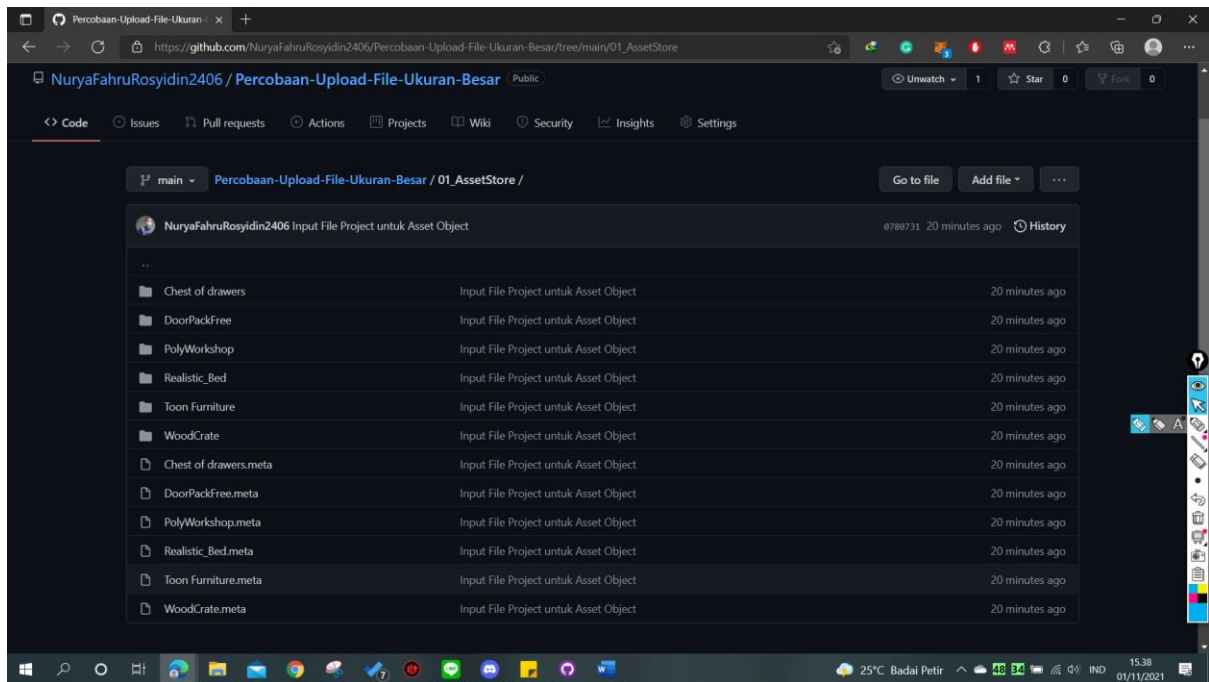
Percobaan-Upload-File-Ukuran-

https://github.com/NuryaFahruRosyidin2406/Percobaan-Upload-File-Ukuran-Besar/tree/main/01_AssetStore

NuryaFahruRosyidin2406 / Percobaan-Upload-File-Ukuran-Besar Public

Unwatch 1 Star 0 Fork 0

Code Issues Pull requests Actions Projects Wiki Security Insights Settings

main Percobaan-Upload-File-Ukuran-Besar / 01_AssetStore /

Go to file Add file ...

NuryaFahruRosyidin2406 Input File Project untuk Asset Object 0780731 20 minutes ago History

..

| | | |
|---|---|---|
| Chest of drawers | Input File Project untuk Asset Object | 20 minutes ago |
| DoorPackFree | Input File Project untuk Asset Object | 20 minutes ago |
| PolyWorkshop | Input File Project untuk Asset Object | 20 minutes ago |
| Realistic_Bed | Input File Project untuk Asset Object | 20 minutes ago |
| Toon Furniture | Input File Project untuk Asset Object | 20 minutes ago |
| WoodCrate | Input File Project untuk Asset Object | 20 minutes ago |
| Chest of drawers.meta | Input File Project untuk Asset Object | 20 minutes ago |
| DoorPackFree.meta | Input File Project untuk Asset Object | 20 minutes ago |
| PolyWorkshop.meta | Input File Project untuk Asset Object | 20 minutes ago |
| Realistic_Bed.meta | Input File Project untuk Asset Object | 20 minutes ago |
| Toon Furniture.meta | Input File Project untuk Asset Object | 20 minutes ago |
| WoodCrate.meta | Input File Project untuk Asset Object | 20 minutes ago |

25°C Badai Petir IND 15.38 01/11/2021